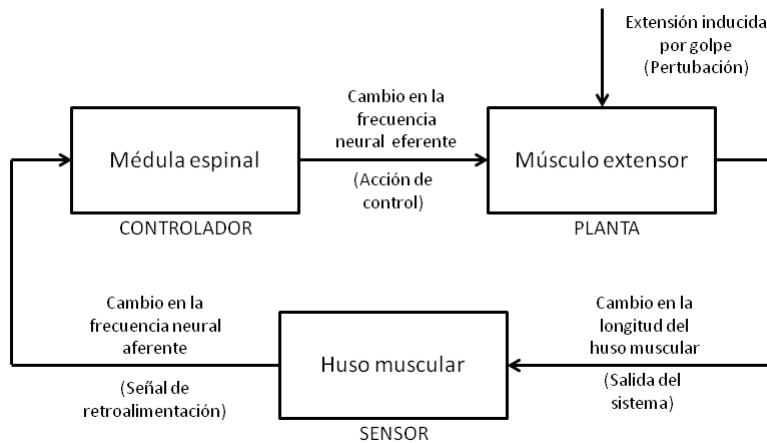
Extensión inducida por golpe (Pertubación)

Cambio en la frecuencia neural eferente

Médula espinal

(Acción de control)

CONTROLADOR

Músculo extensor

PLANTA

Cambio en la frecuencia neural aferente

(Señal de retroalimentación)

Huso muscular

SENSOR

Cambio en la longitud del huso muscular

(Salida del sistema)